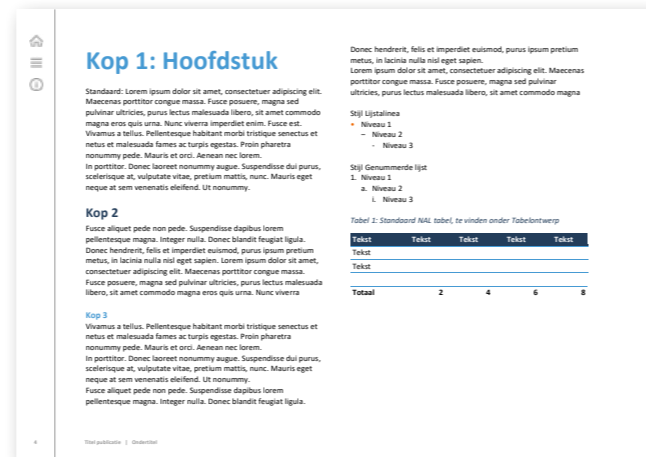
Kop 1: Hoofdstuk

Standaard: Lorem ipsum dolor sit amet, consectetuer adipiscing elit. Maecenas porttitor congue massa. Fusce posuere, magna sed pulvinar ultricies, purus lectus malesuada libero, sit amet commodo magna eros quis urna. Nunc viverra imperdiet enim. Fusce est. Vivamus a tellus. Pellentesque habitant morbi tristique senectus et netus et malesuada fames ac turpis egestas. Proin pharetra nonummy pede. Mauris et orci. Aenean nec lorem.
In porttitor. Donec laoreet nonummy augue. Suspendisse dui purus, scelerisque at, vulputate vitae, pretium mattis, nunc. Mauris eget neque at sem venenatis eleifend. Ut nonummy.

Kop 2

Fusce aliquet pede non pede. Suspendisse dapibus lorem pellentesque magna. Integer nulla. Donec blandit feugiat ligula. Donec hendrerit, felis et imperdiet euismod, purus ipsum pretium metus, in lacinia nulla nisl eget sapien. Lorem ipsum dolor sit amet, consectetuer adipiscing elit. Maecenas porttitor congue massa. Fusce posuere, magna sed pulvinar ultricies, purus lectus malesuada libero, sit amet commodo magna eros quis urna. Nunc viverra

Kop 3

Vivamus a tellus. Pellentesque habitant morbi tristique senectus et netus et malesuada fames ac turpis egestas. Proin pharetra nonummy pede. Mauris et orci. Aenean nec lorem.
In porttitor. Donec laoreet nonummy augue. Suspendisse dui purus, scelerisque at, vulputate vitae, pretium mattis, nunc. Mauris eget neque at sem venenatis eleifend. Ut nonummy.
Fusce aliquet pede non pede. Suspendisse dapibus lorem pellentesque magna. Integer nulla. Donec blandit feugiat ligula.

Donec hendrerit, felis et imperdiet euismod, purus ipsum pretium metus, in lacinia nulla nisl eget sapien.
Lorem ipsum dolor sit amet, consectetuer adipiscing elit. Maecenas porttitor congue massa. Fusce posuere, magna sed pulvinar ultricies, purus lectus malesuada libero, sit amet commodo magna

Stijl Lijstalinea
• Niveau 1
– Niveau 2
- Niveau 3

Stijl Genummerde lijst
1. Niveau 1
a. Niveau 2
i. Niveau 3

Tabel 1: Standaard NAL tabel, te vinden onder Tabelontwerp

| Tekst | Tekst | Tekst | Tekst | Tekst |
|---|---|---|---|---|
| Tekst | | | | |
| Tekst | | | | |
| | | | | |
| Totaal | 2 | 4 | 6 | 8 |

4 Titel publicatie | Ondertitel